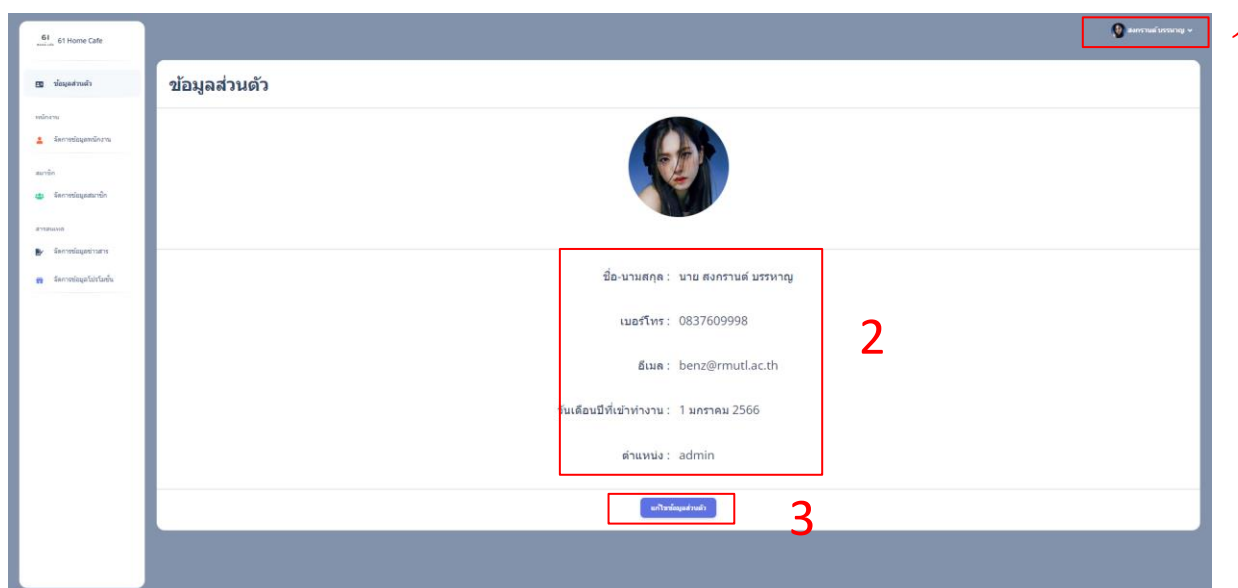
61 Home Cafe

ข้อมูลส่วนตัว

จัดการข้อมูลพนักงาน

จัดการข้อมูลสมาชิก

จัดการข้อมูลข่าวสาร

จัดการข้อมูลโปรโมชั่น

สงกรานต์ บรรหาญ

1

ข้อมูลส่วนตัว

ชื่อ-นามสกุล : นาย สงกรานต์ บรรหาญ

เบอร์โทร : 0837609998

อีเมล : benz@rmutl.ac.th

วันเดือนปีที่เข้าทำงาน : 1 มกราคม 2566

ตำแหน่ง : admin

2

แก้ไขข้อมูลส่วนตัว

3